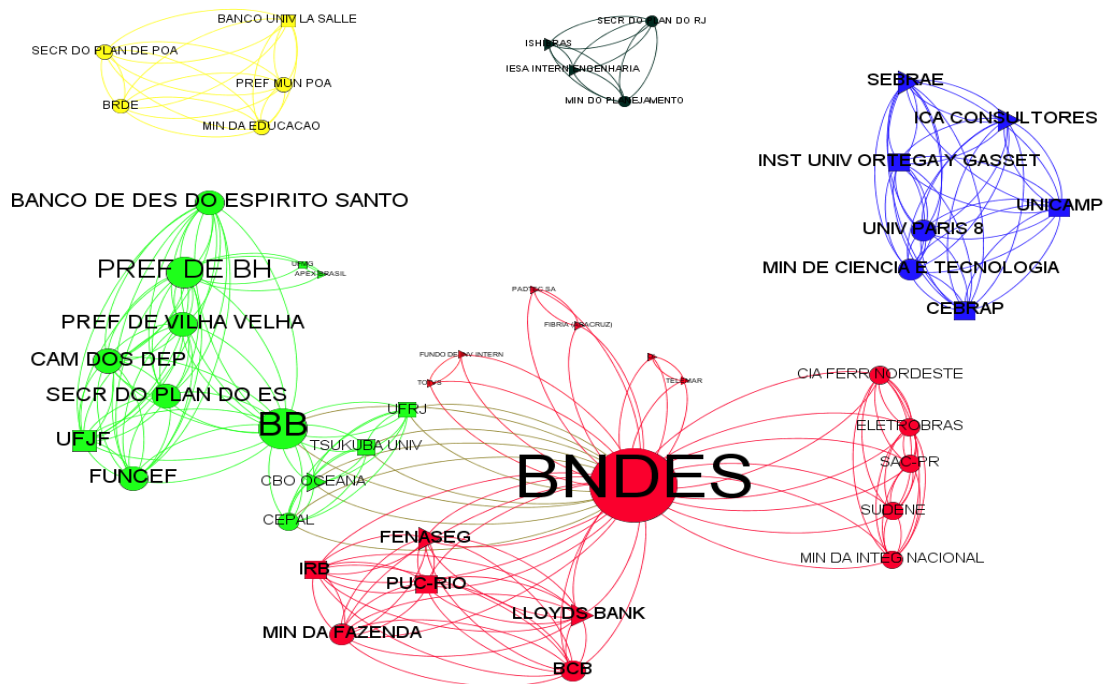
BANCO UNIV LA SALLE
SECR DO PLAN DE POA
PREF MUN POA
BRDE
MIN DA EDUCACAO

SECR DO PLAN DO RJ
ISHIBRAS
IESA INTERNENGENHARIA
MIN DO PLANEJAMENTO

SEBRAE
ICA CONSULTORES
INST UNIV ORTEGA Y GASSET
UNICAMP
UNIV PARIS 8
MIN DE CIENCIA E TECNOLOGIA
CEBRAP

BANCO DE DES DO ESPIRITO SANTO
PREF DE BH
UFMG
APEX BRASIL
PREF DE VILHA VELHA
CAM DOS DEP
SECR DO PLAN DO ES
BB
UFJF
FUNCEF
UFRJ
TSUKUBA UNIV
CBO OCEANA
CEPAL

PADTEC SA
FIBRIA (ARACRUZ)
FUNDO DE INV INTERN
TOTVS
TELEMAR
BNDES
CIA FERR NORDESTE
ELETROBRAS
SAC PR
SUDENE
MIN DA INTEG NACIONAL
FENASEG
IRB
PUC-RIO
LLOYDS BANK
MIN DA FAZENDA
BCB